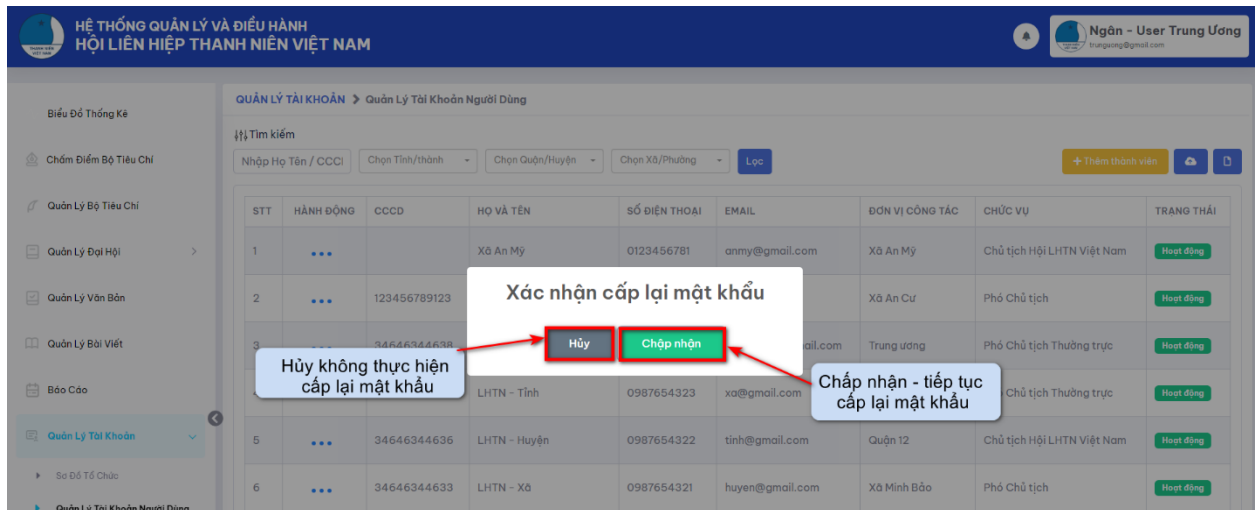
HỆ THỐNG QUẢN LÝ VÀ ĐIỀU HÀNH
HỘI LIÊN HIỆP THANH NIÊN VIỆT NAM

Ngân - User Trung Ương
trunguong@gmail.com

Biểu Đồ Thống Kê
Chấm Điểm Bộ Tiêu Chí
Quản Lý Bộ Tiêu Chí
Quản Lý Đại Hội
Quản Lý Văn Bản
Quản Lý Bài Viết
Báo Cáo
Quản Lý Tài Khoản
Sơ Đồ Tổ Chức
Quản Lý Tài Khoản Người Dùng

QUẢN LÝ TÀI KHOẢN > Quản Lý Tài Khoản Người Dùng

Tìm kiếm
Nhập Họ Tên / CCCD
Chọn Tỉnh/thành
Chọn Quận/Huyện
Chọn Xã/Phường
Lọc
+ Thêm thành viên

| STT | HÀNH ĐỘNG | CCCD | HỌ VÀ TÊN | SỐ ĐIỆN THOẠI | EMAIL | ĐƠN VỊ CÔNG TÁC | CHỨC VỤ | TRẠNG THÁI |
|---|---|---|---|---|---|---|---|---|
| 1 | ••• | | Xã An Mỹ | 0123456781 | anmy@gmail.com | Xã An Mỹ | Chủ tịch Hội LHTN Việt Nam | Hoạt động |
| 2 | ••• | 123456789123 | | | | Xã An Cư | Phó Chủ tịch | Hoạt động |
| 3 | ••• | 34646344638 | | | ail.com | Trung ương | Phó Chủ tịch Thường trực | Hoạt động |
| | | | LHTN - Tỉnh | 0987654323 | xa@gmail.com | | Chủ tịch Thường trực | Hoạt động |
| 5 | ••• | 34646344636 | LHTN - Huyện | 0987654322 | tinh@gmail.com | Quận 12 | Chủ tịch Hội LHTN Việt Nam | Hoạt động |
| 6 | ••• | 34646344633 | LHTN - Xã | 0987654321 | huyen@gmail.com | Xã Minh Bảo | Phó Chủ tịch | Hoạt động |

Xác nhận cấp lại mật khẩu
Hủy
Chấp nhận

Hủy không thực hiện cấp lại mật khẩu

Chấp nhận - tiếp tục cấp lại mật khẩu